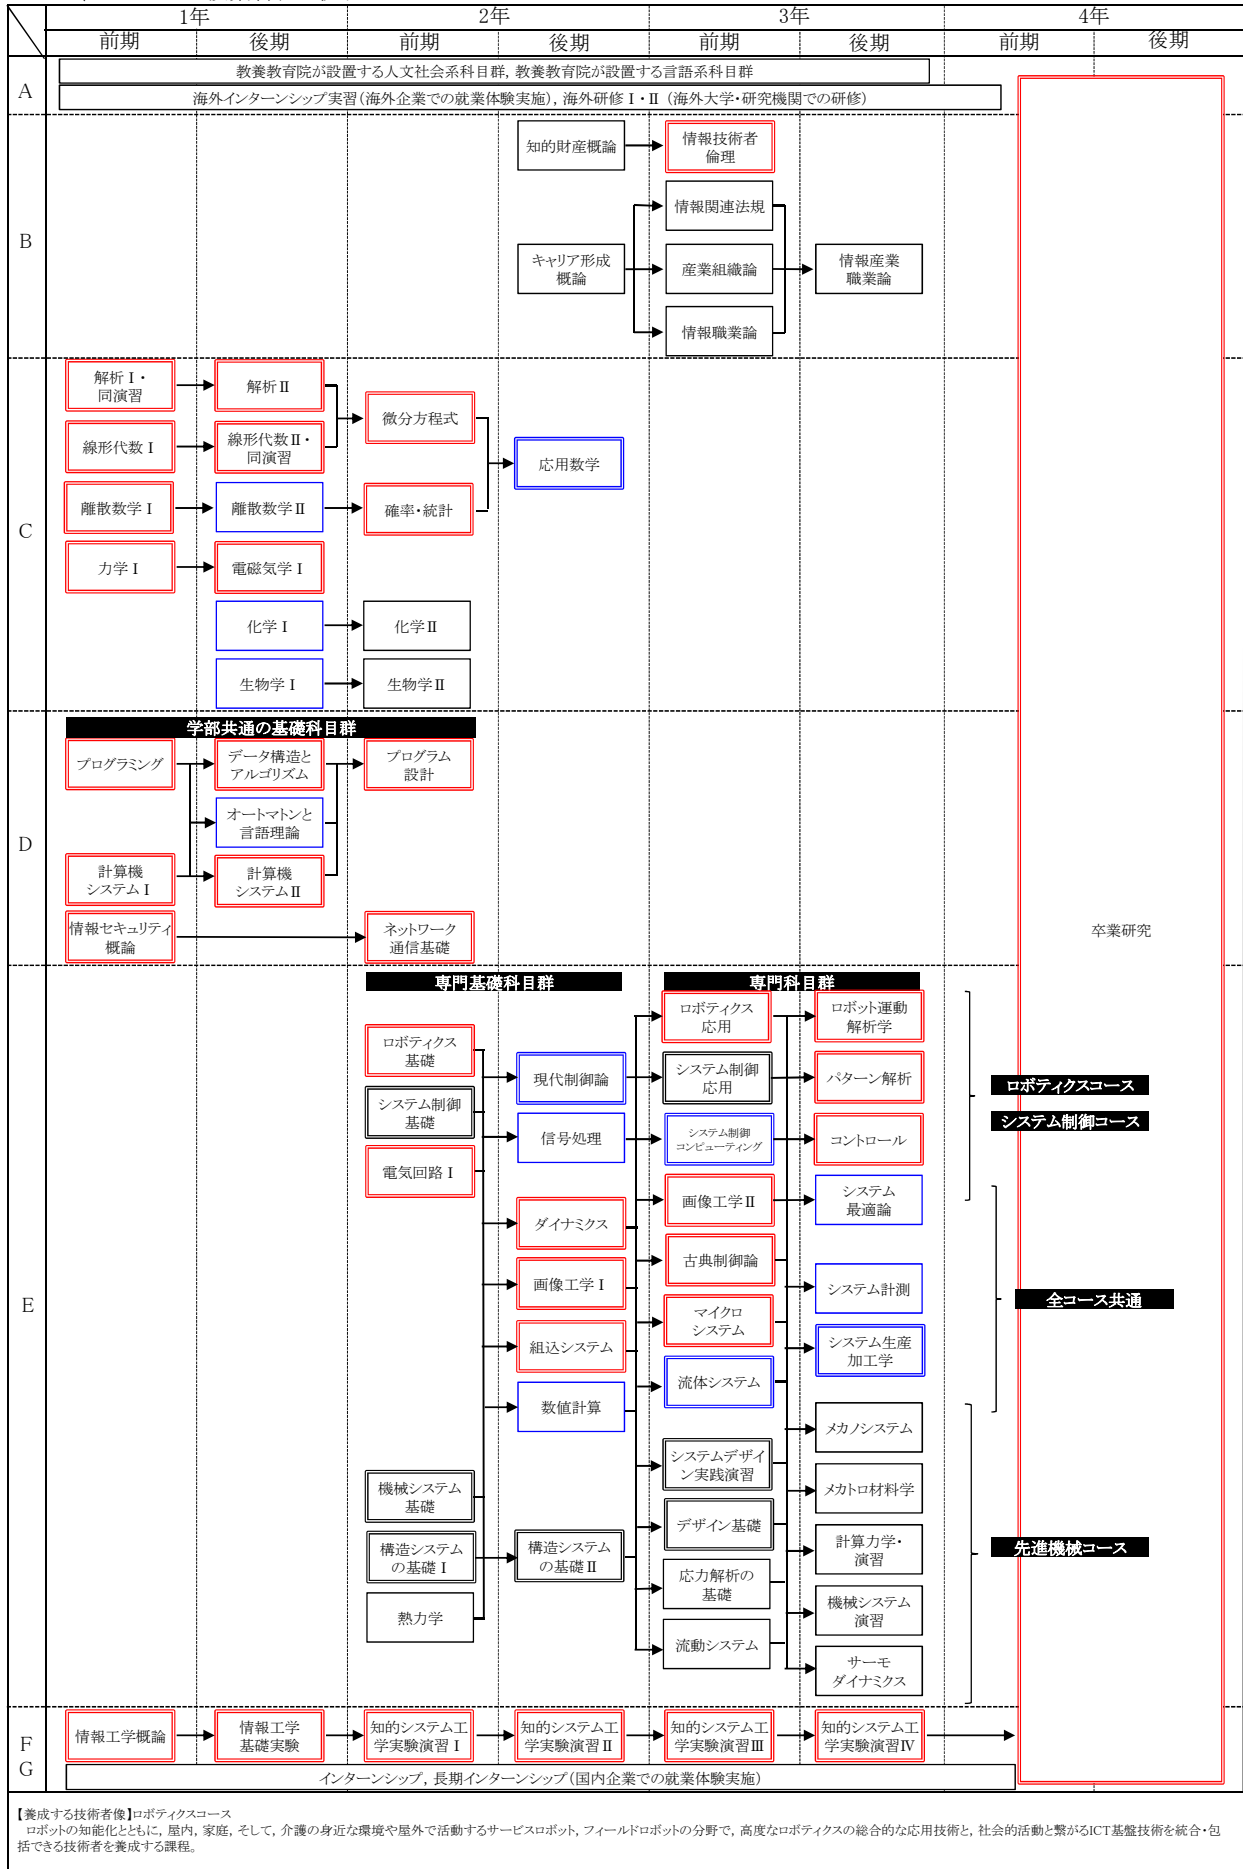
1年 2年 3年 4年
前期 後期 前期 後期 前期 後期 前期 後期

A
教養教育院が設置する人文社会系科目群，教養教育院が設置する言語系科目群
海外インターンシップ実習（海外企業での就業体験実施），海外研修Ⅰ・Ⅱ（海外大学・研究機関での研修）

B
知的財産概論
情報技術者倫理
情報関連法規
キャリア形成概論
産業組織論
情報産業職業論
情報職業論

C
解析Ⅰ・同演習
解析Ⅱ
微分方程式
線形代数Ⅰ
線形代数Ⅱ・同演習
応用数学
離散数学Ⅰ
離散数学Ⅱ
確率・統計
力学Ⅰ
電磁気学Ⅰ
化学Ⅰ
化学Ⅱ
生物学Ⅰ
生物学Ⅱ

D
学部共通の基礎科目群
プログラミング
データ構造とアルゴリズム
プログラム設計
オートマトンと言語理論
計算機システムⅠ
計算機システムⅡ
情報セキュリティ概論
ネットワーク通信基礎

卒業研究

E
専門基礎科目群
専門科目群
ロボティクス基礎
システム制御基礎
電気回路Ⅰ
現代制御論
信号処理
ダイナミクス
画像工学Ⅰ
組込システム
数値計算
ロボティクス応用
ロボット運動解析学
システム制御応用
パターン解析
システム制御コンピューティング
コントロール
画像工学Ⅱ
システム最適論
古典制御論
システム計測
マイクロシステム
システム生産加工学
流体システム
メカノシステム
システムデザイン実践演習
メカトロ材料学
デザイン基礎
計算力学・演習
応力解析の基礎
機械システム演習
流動システム
サーモダイナミクス
機械システム基礎
構造システムの基礎Ⅰ
構造システムの基礎Ⅱ
熱力学
ロボティクスコース
システム制御コース
全コース共通
先進機械コース

F
G
情報工学概論
情報工学基礎実験
知的システム工学実験演習Ⅰ
知的システム工学実験演習Ⅱ
知的システム工学実験演習Ⅲ
知的システム工学実験演習Ⅳ
インターンシップ，長期インターンシップ（国内企業での就業体験実施）

【養成する技術者像】ロボティクスコース
ロボットの知能化とともに，屋内，家庭，そして，介護の身近な環境や屋外で活動するサービスロボット，フィールドロボットの分野で，高度なロボティクスの総合的な応用技術と，社会的活動と繋がるICT基盤技術を統合・包括できる技術者を養成する課程。